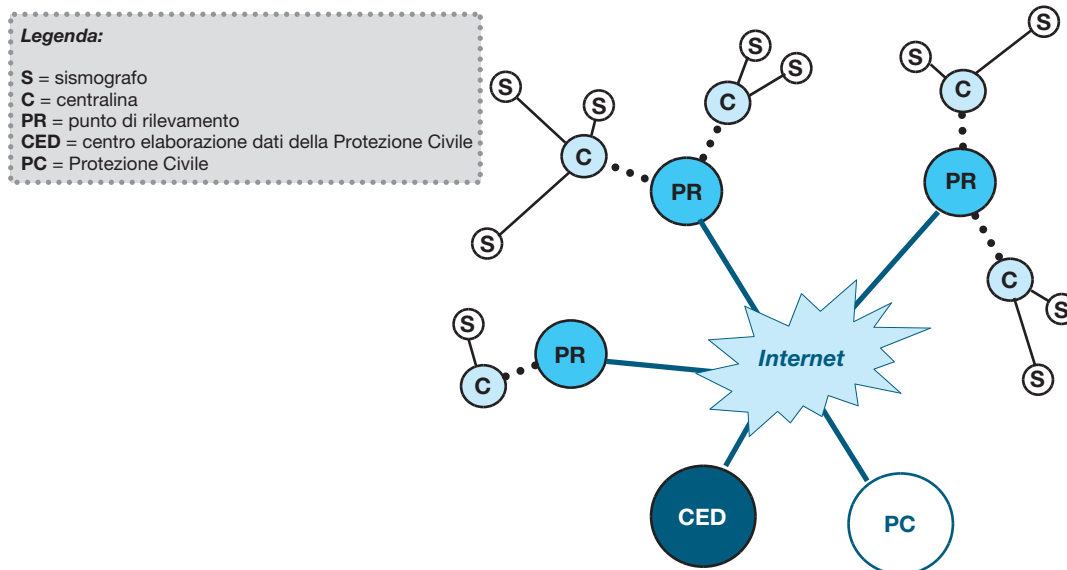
Legenda:

S = sismografo
C = centralina
PR = punto di rilevamento
CED = centro elaborazione dati della Protezione Civile
PC = Protezione Civile

S S S C S S C PR S S C PR S C S S S PR C Internet CED PC